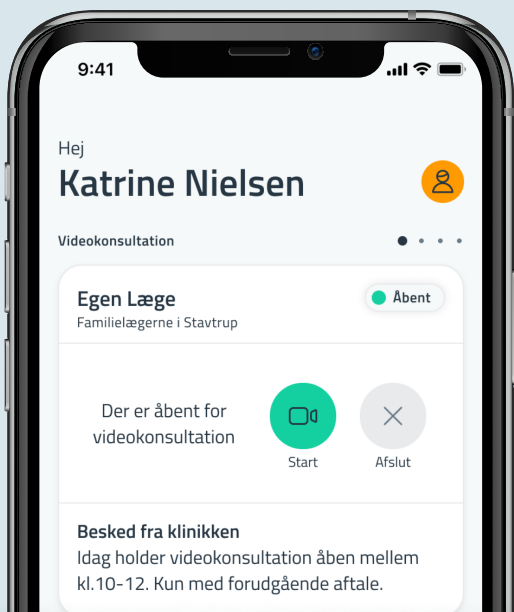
9:41

Hej
Katrine Nielsen

Videokonsultation

Egen Læge
Familielægerne i Stavtrup
Åbent

Der er åbent for videokonsultation

Start
Afslut

Besked fra klinikken
Idag holder videokonsultation åben mellem kl.10-12. Kun med forudgående aftale.